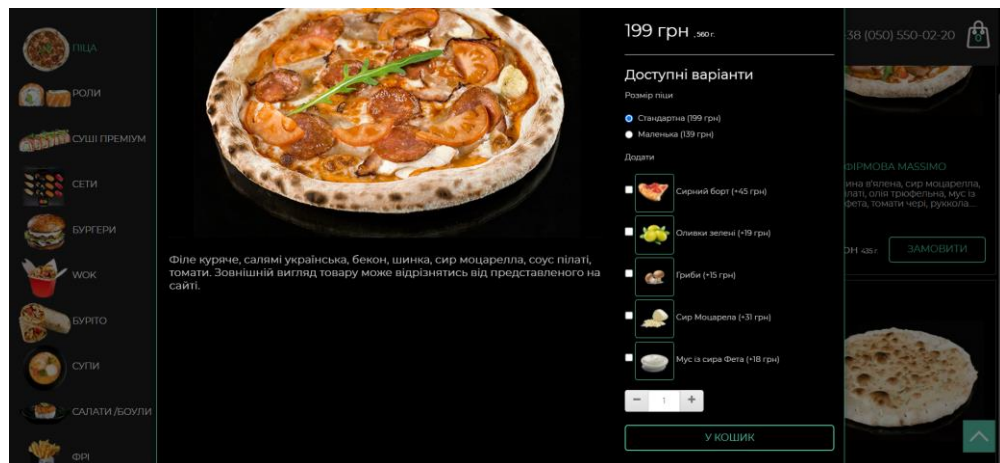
ПІЦА

РОЛИ

СУШІ ПРЕМІУМ

СЕТИ

БУРГЕРИ

WOK

БУРІТО

СУПИ

САЛАТИ /БОУЛИ

ФРІ

Філе куряче, салямі українська, бекон, шинка, сир моцарелла, соус пілаті, томати. Зовнішній вигляд товару може відрізнятись від представленого на сайті.

199 грн 560 г.

Доступні варіанти

Розмір піци

Стандартна (199 грн)

Маленька (139 грн)

Додати

Сирний борт (+45 грн)

Оливки зелені (+19 грн)

Гриби (+15 грн)

Сир Моцарела (+31 грн)

Мус із сира Фета (+18 грн)

1

У КОШИК

38 (050) 550-02-20

ФІРМОВА MASSIMO

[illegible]ина в'ялена, сир моцарелла, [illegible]пілаті, олія трюфельна, мус із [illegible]фета, томати чері, руккола...

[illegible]ОН 435 г.

ЗАМОВИТИ